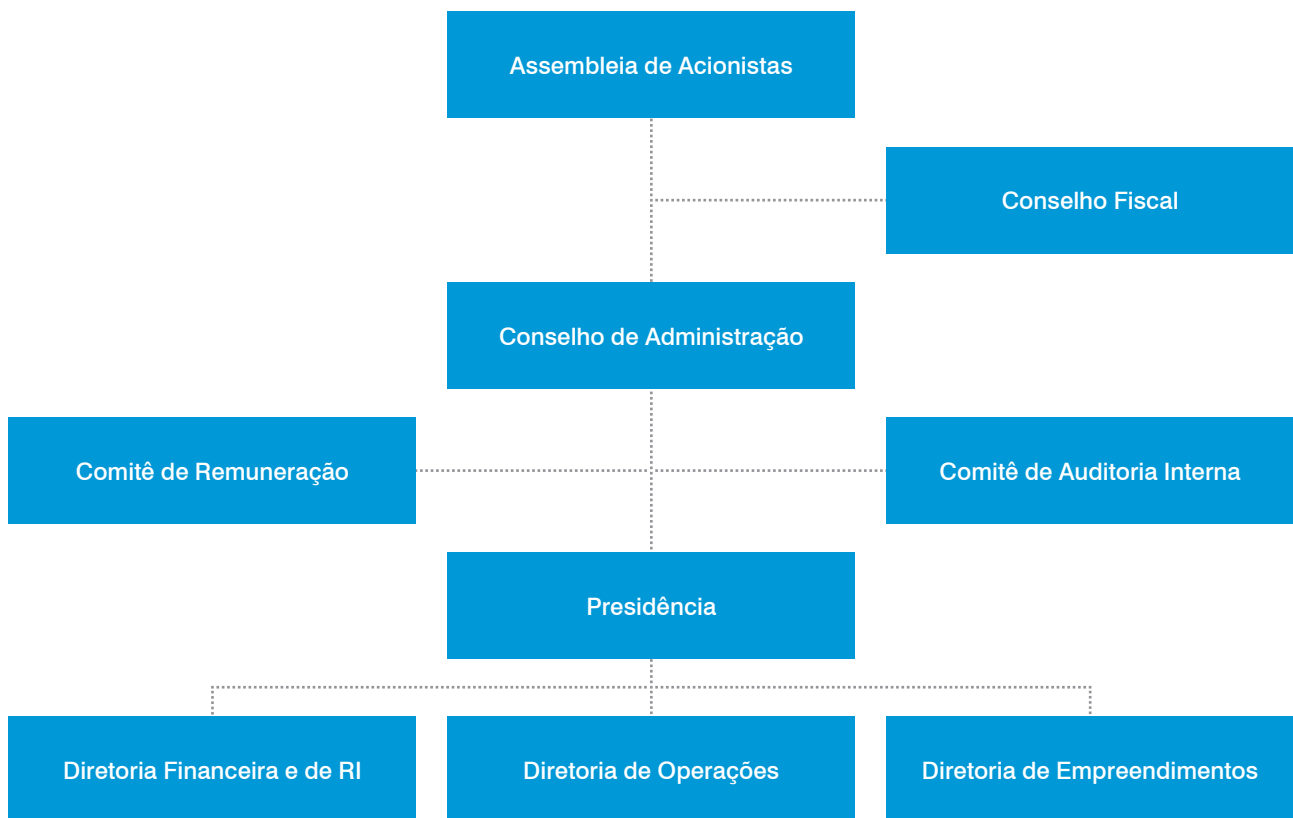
Assembleia de Acionistas

Conselho Fiscal

Conselho de Administração

Comitê de Remuneração

Comitê de Auditoria Interna

Presidência

Diretoria Financeira e de RI

Diretoria de Operações

Diretoria de Empreendimentos